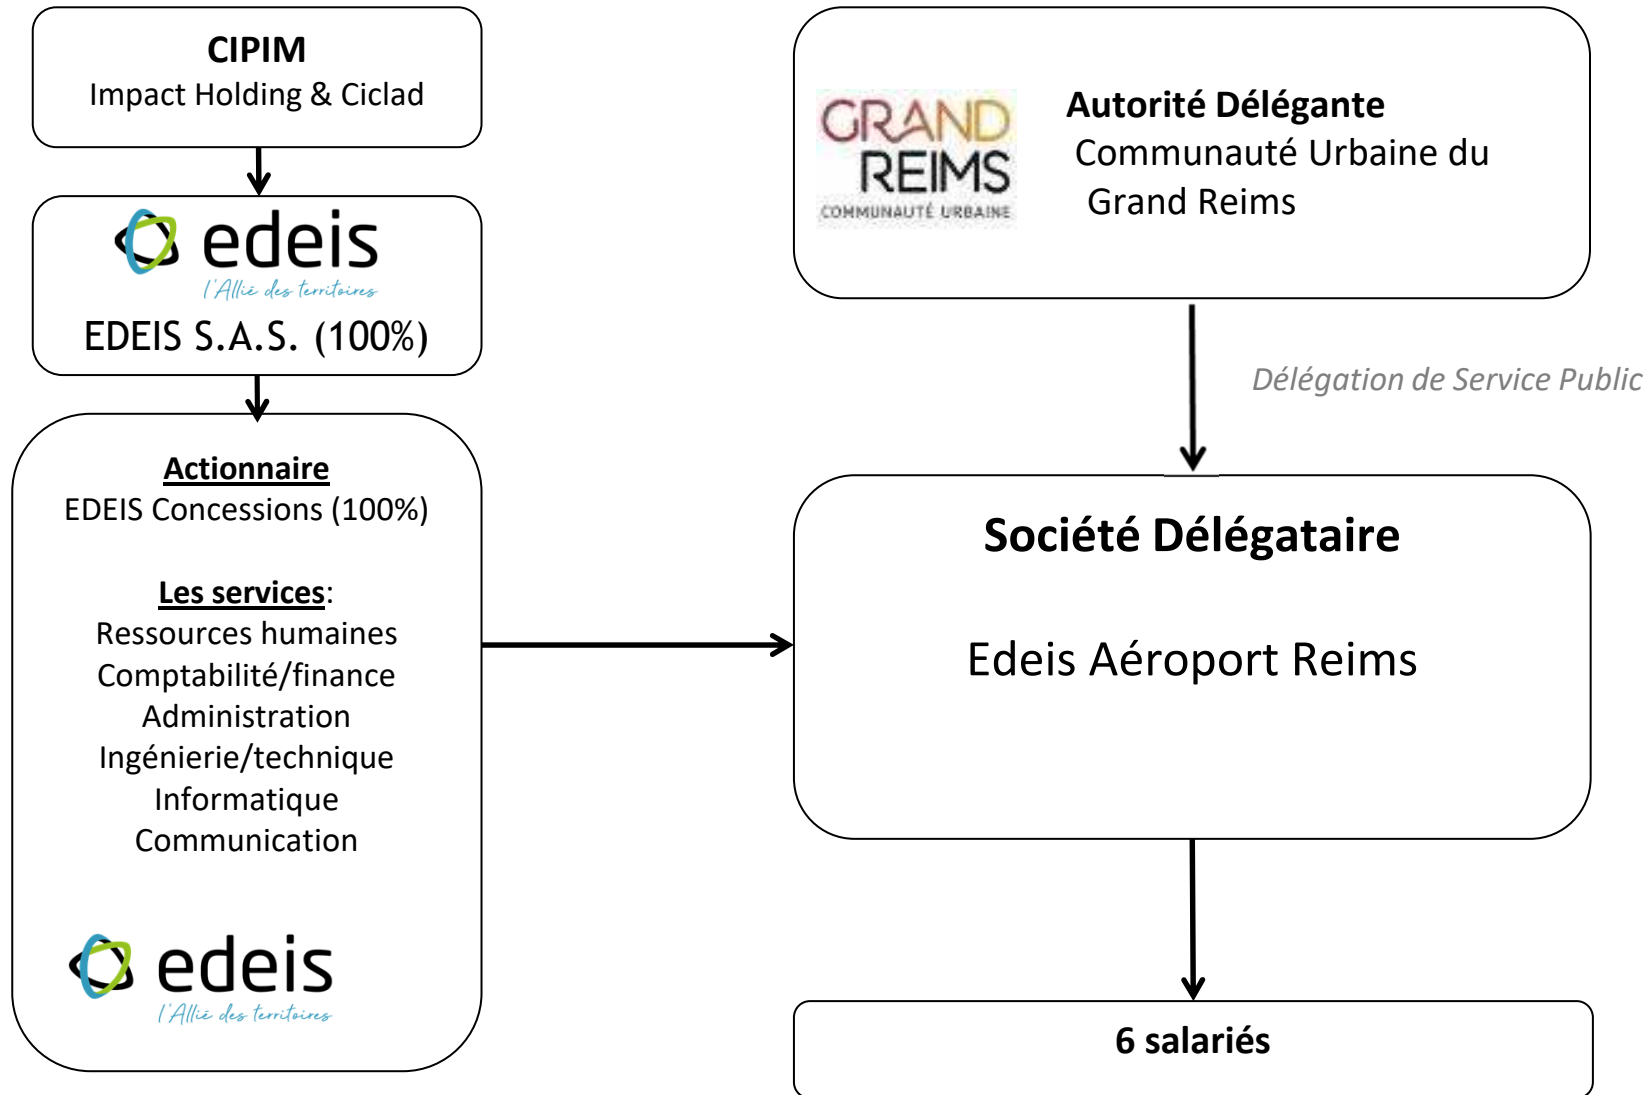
CIPIM
Impact Holding & Ciclad

edeis
l'Allié des territoires
EDEIS S.A.S. (100%)

Actionnaire
EDEIS Concessions (100%)

Les services:
Ressources humaines
Comptabilité/finance
Administration
Ingénierie/technique
Informatique
Communication

edeis
l'Allié des territoires

GRAND REIMS
COMMUNAUTÉ URBAINE

Autorité Délégante
Communauté Urbaine du Grand Reims

Délégation de Service Public

Société Délégataire

Edeis Aéroport Reims

6 salariés